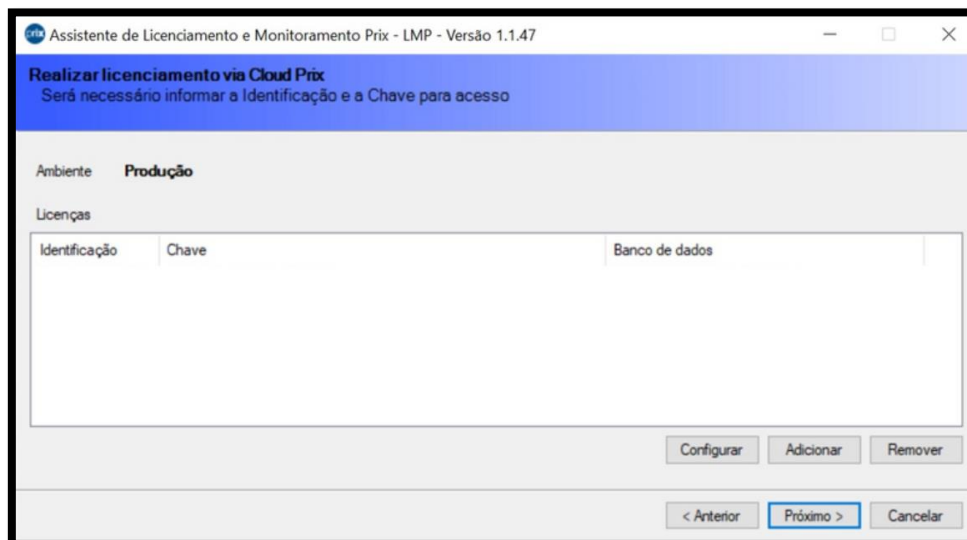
prix Assistente de Licenciamento e Monitoramento Prix - LMP - Versão 1.1.47

Realizar licenciamento via Cloud Prix
Será necessário informar a Identificação e a Chave para acesso

Ambiente Produção

Licenças

| Identificação | Chave | Banco de dados |
|---|---|---|

Configurar Adicionar Remover

< Anterior Próximo > Cancelar